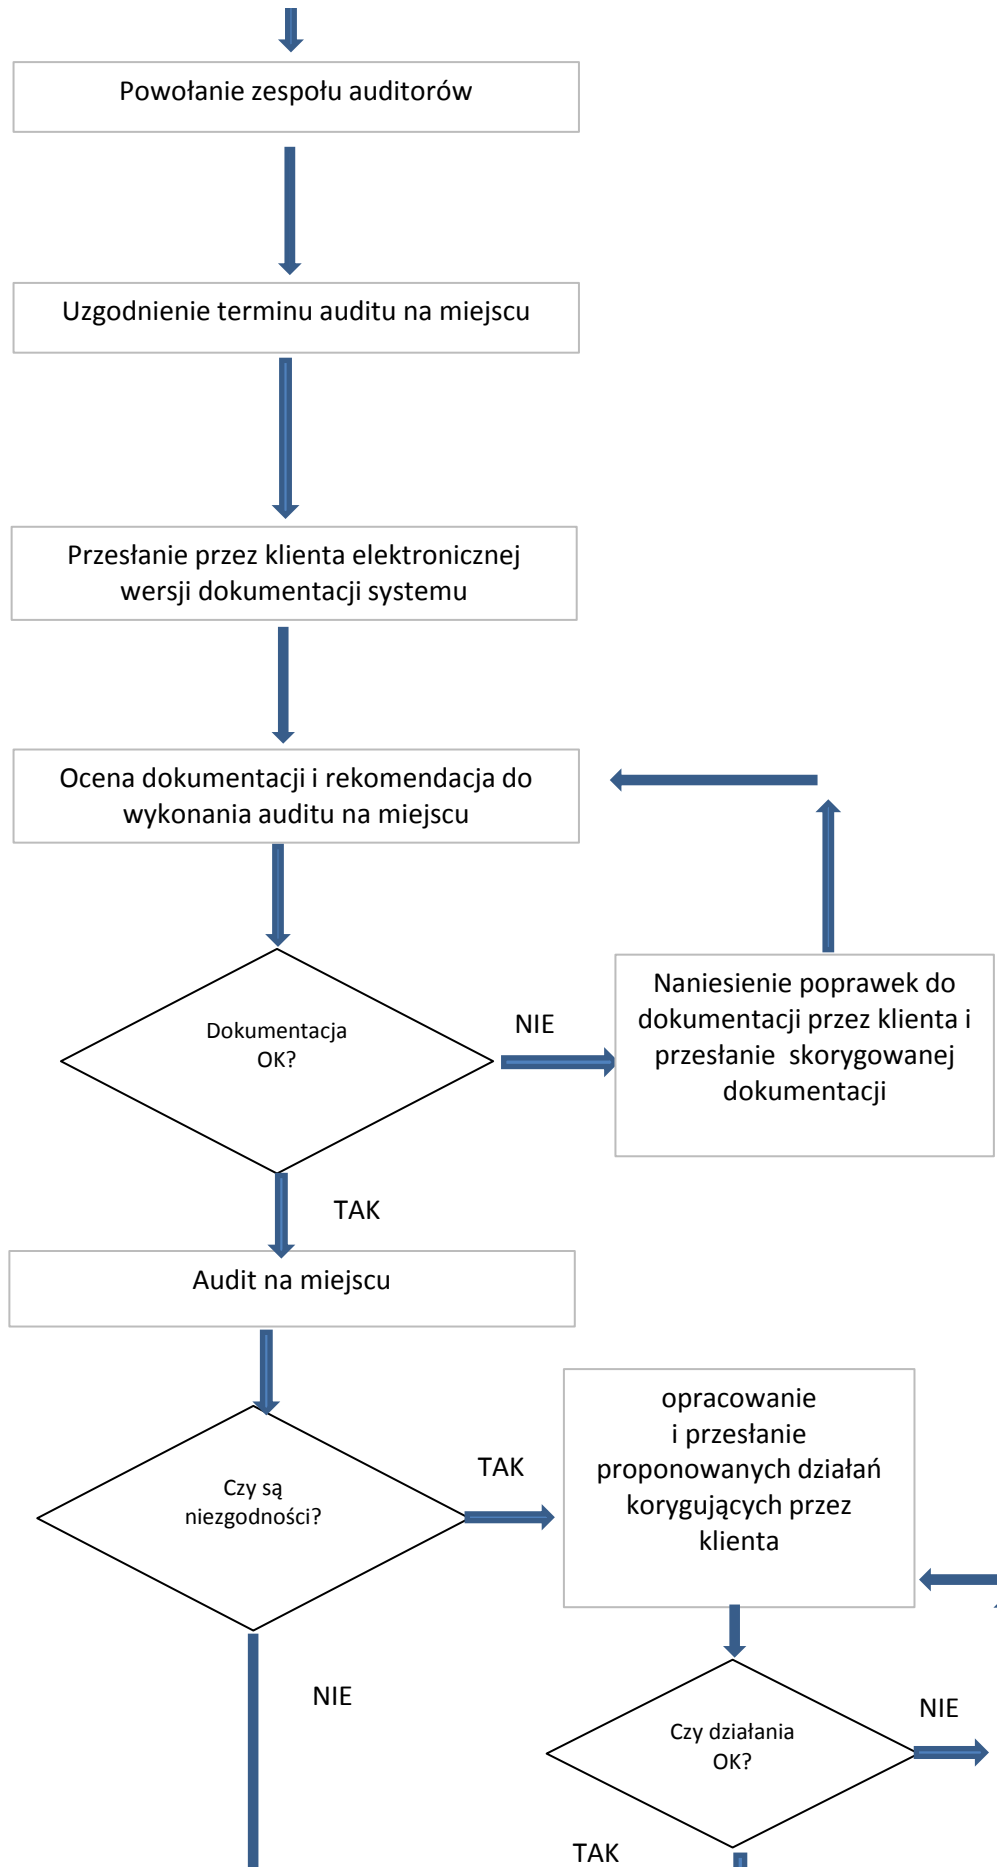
Powołanie zespołu auditorów

Uzgodnienie terminu auditu na miejscu

Przesłanie przez klienta elektronicznej wersji dokumentacji systemu

Ocena dokumentacji i rekomendacja do wykonania auditu na miejscu

Dokumentacja OK?

NIE

Naniesienie poprawek do dokumentacji przez klienta i przesłanie skorygowanej dokumentacji

TAK

Audit na miejscu

Czy są niezgodności?

TAK

opracowanie i przesłanie proponowanych działań korygujących przez klienta

NIE

Czy działania OK?

NIE

TAK